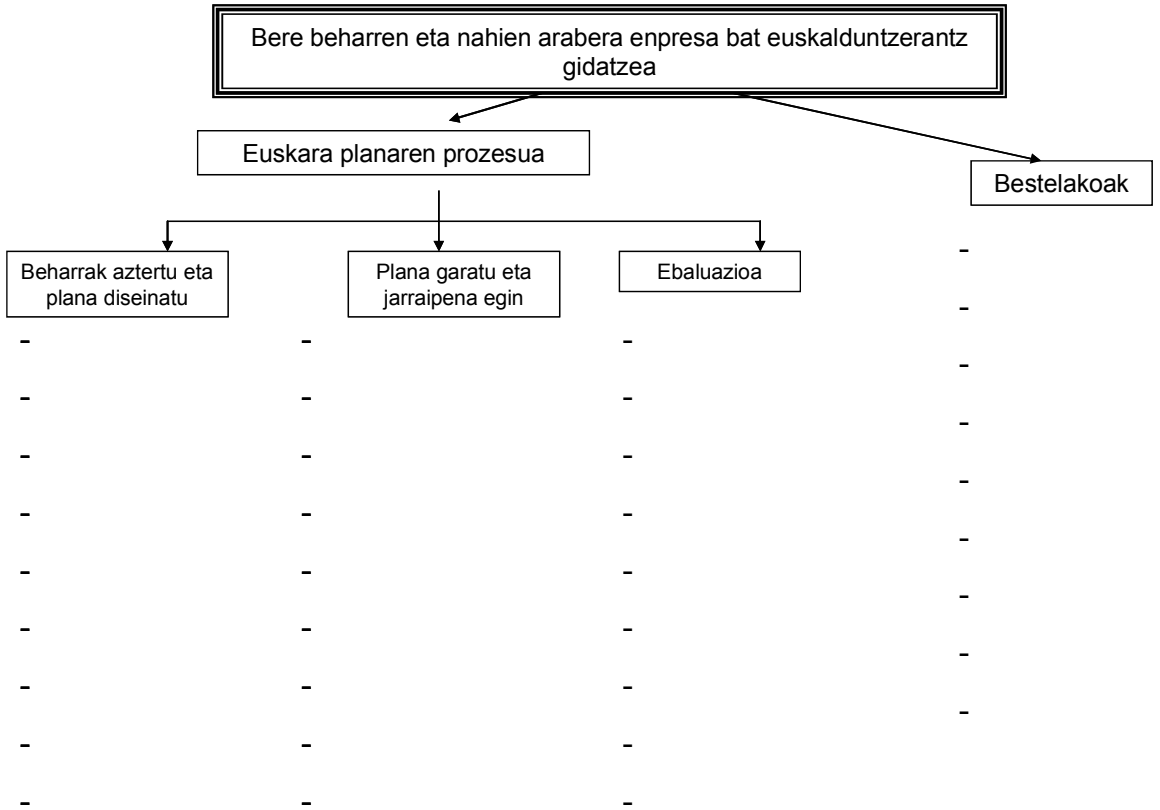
Bere beharren eta nahien arabera enpresa bat euskalduntzerantz gidatzea

Euskara planaren prozesua

Bestelakoak

-
-
-
-
-
-
-
-
-

Beharrak aztertu eta plana diseinatu

-
-
-
-
-
-
-
-
-

Plana garatu eta jarraipena egin

-
-
-
-
-
-
-
-
-

Ebaluazioa

-
-
-
-
-
-
-
-
-